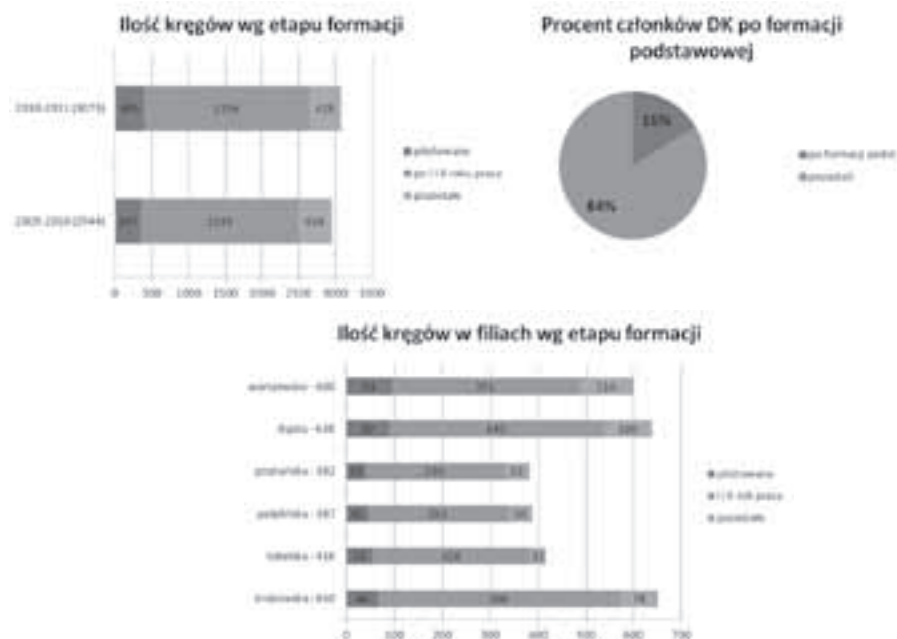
Ilość kręgów wg etapu formacji

2010-2011 (3075) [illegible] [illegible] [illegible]

2009-2010 (2944) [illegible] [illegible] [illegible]

0 500 1000 1500 2000 2500 3000 3500

pilotowane
po I i II roku pracy
pozostałe

Procent członków DK po formacji podstawowej

11%

84%

po formacji podst.
pozostali

Ilość kręgów w filiach wg etapu formacji

warszawska - 600 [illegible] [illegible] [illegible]

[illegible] - 638 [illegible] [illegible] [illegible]

poznańska - 382 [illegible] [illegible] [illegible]

podlaska - 387 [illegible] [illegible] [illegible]

lubelska - 418 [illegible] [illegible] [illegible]

krakowska - 650 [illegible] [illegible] 78

0 100 200 300 400 500 600 700

pilotowane
I i II rok pracy
pozostałe